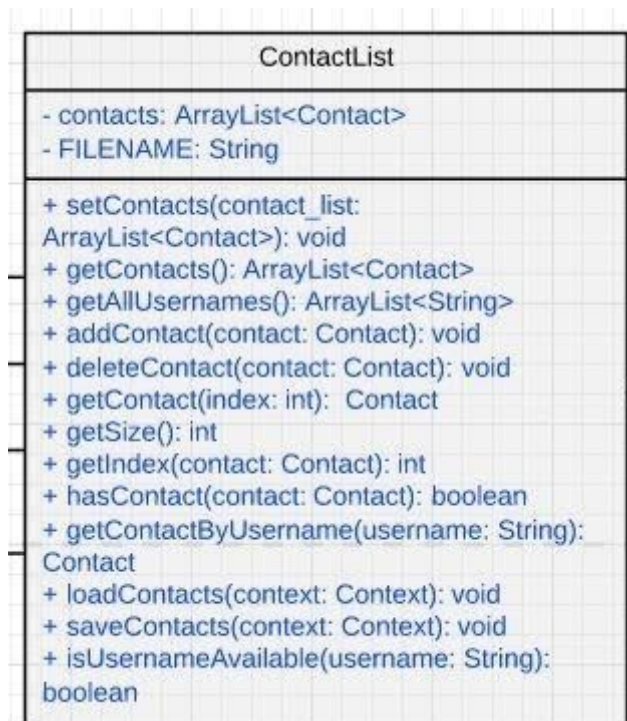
ContactList

- contacts: ArrayList<Contact>
- FILENAME: String

+ setContacts(contact_list: ArrayList<Contact>): void
+ getContacts(): ArrayList<Contact>
+ getAllUsernames(): ArrayList<String>
+ addContact(contact: Contact): void
+ deleteContact(contact: Contact): void
+ getContact(index: int): Contact
+ getSize(): int
+ getIndex(contact: Contact): int
+ hasContact(contact: Contact): boolean
+ getContactByUsername(username: String): Contact
+ loadContacts(context: Context): void
+ saveContacts(context: Context): void
+ isUsernameAvailable(username: String): boolean